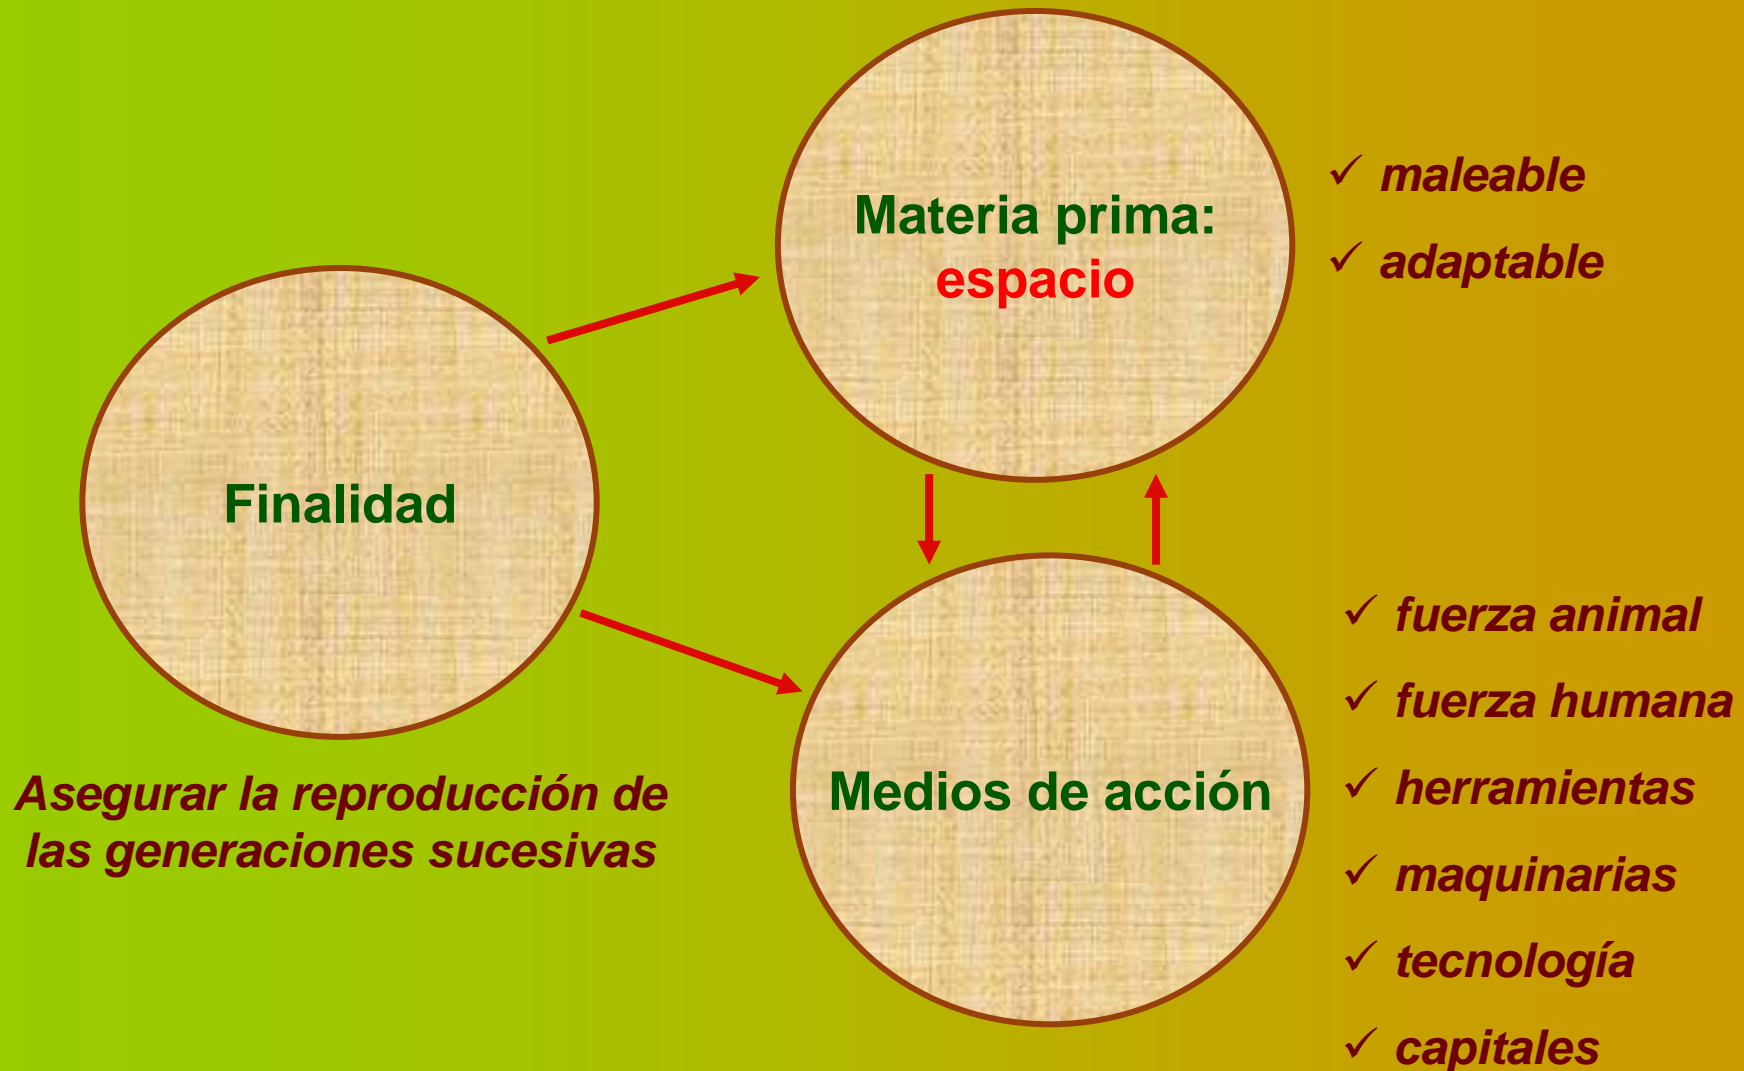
Materia prima:
espacio

✓ maleable
✓ adaptable

Finalidad

Asegurar la reproducción de las generaciones sucesivas

Medios de acción

✓ fuerza animal
✓ fuerza humana
✓ herramientas
✓ maquinarias
✓ tecnología
✓ capitales